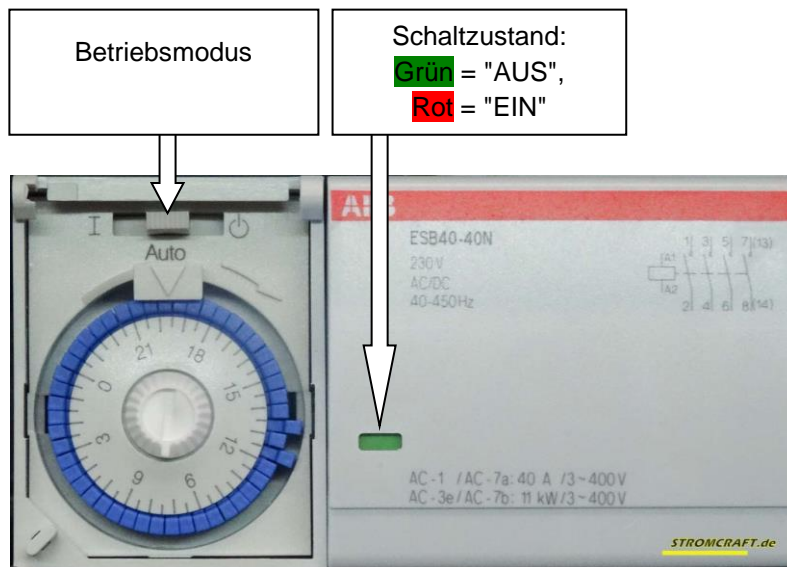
Betriebsmodus

Schaltzustand:
Grün = "AUS",
Rot = "EIN"

I
Auto

21 18 15 12 9 6 3 0

ABB
ESB40-40N
230V
AC/DC
40-450Hz

1 3 5 7(13)
A1
A2
2 4 6 8(14)

AC-1 / AC-7a: 40 A /3~400V
AC-3e / AC-7b: 11 kW / 3~400V

STROMCRAFT.de